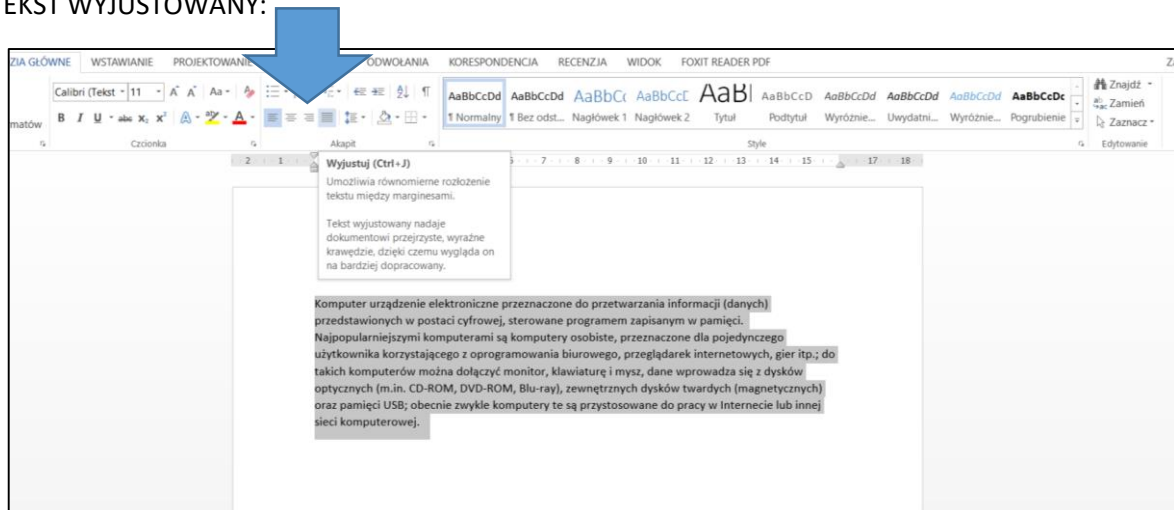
EKST WYJUSTOWANY:

ZIA GŁÓWNE WSTAWIANIE PROJEKTOWANIE ODWOŁANIA KORESPONDENCJA RECENZJA WIDOK FOXIT READER PDF

Calibri (Tekst 11 A A Aa

matów B I U abc $x_2$ $x^2$ A A

Czcionka Akapit

AaBbCcDd AaBbCcDd AaBbCc AaBbCcI AaBl AaBbCcD AaBbCcDd AaBbCcDd AaBbCcDd AaBbCcDc

¶ Normalny ¶ Bez odst... Nagłówek 1 Nagłówek 2 Tytuł Podtytuł Wyróżnie... Uwydatni... Wyróżnie... Pogrubienie

Style

Znajdź Zamień Zaznacz

Edytowanie

2 1 5 7 8 9 10 11 12 13 14 15 17 18

Wyjustuj (Ctrl+J)

Umożliwia równomierne rozłożenie tekstu między marginesami.

Tekst wyjustowany nadaje dokumentowi przejrzyste, wyraźne krawędzie, dzięki czemu wygląda on na bardziej dopracowany.

Komputer urządzenie elektroniczne przeznaczone do przetwarzania informacji (danych) przedstawionych w postaci cyfrowej, sterowane programem zapisanym w pamięci. Najpopularniejszymi komputerami są komputery osobiste, przeznaczone dla pojedynczego użytkownika korzystającego z oprogramowania biurowego, przeglądarek internetowych, gier itp.; do takich komputerów można dołączyć monitor, klawiaturę i mysz, dane wprowadza się z dysków optycznych (m.in. CD-ROM, DVD-ROM, Blu-ray), zewnętrznych dysków twardych (magnetycznych) oraz pamięci USB; obecnie zwykle komputery te są przystosowane do pracy w Internecie lub innej sieci komputerowej.